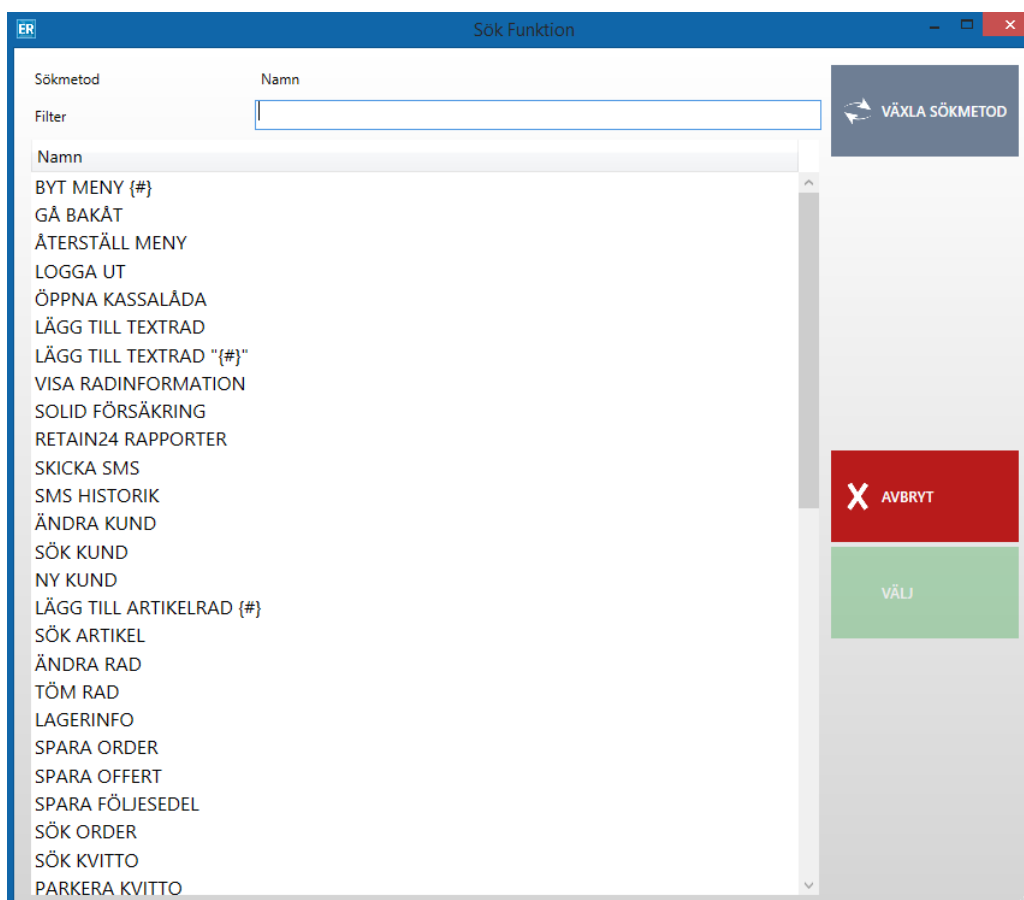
ER

Sök Funktion

Sökmetod
Namn
Filter

VÄXLA SÖKMETOD

Namn

BYT MENY {#}
GÅ BAKÅT
ÅTERSTÄLL MENY
LOGGA UT
ÖPPNA KASSALÅDA
LÄGG TILL TEXTRAD
LÄGG TILL TEXTRAD "{#}"
VISA RADINFORMATION
SOLID FÖRSÄKRING
RETAIN24 RAPPORTER
SKICKA SMS
SMS HISTORIK
ÄNDRA KUND
SÖK KUND
NY KUND
LÄGG TILL ARTIKELRAD {#}
SÖK ARTIKEL
ÄNDRA RAD
TÖM RAD
LAGERINFO
SPARA ORDER
SPARA OFFERT
SPARA FÖLJESEDEL
SÖK ORDER
SÖK KVITTO
PARKERA KVITTO

AVBRYT

VÄLJ